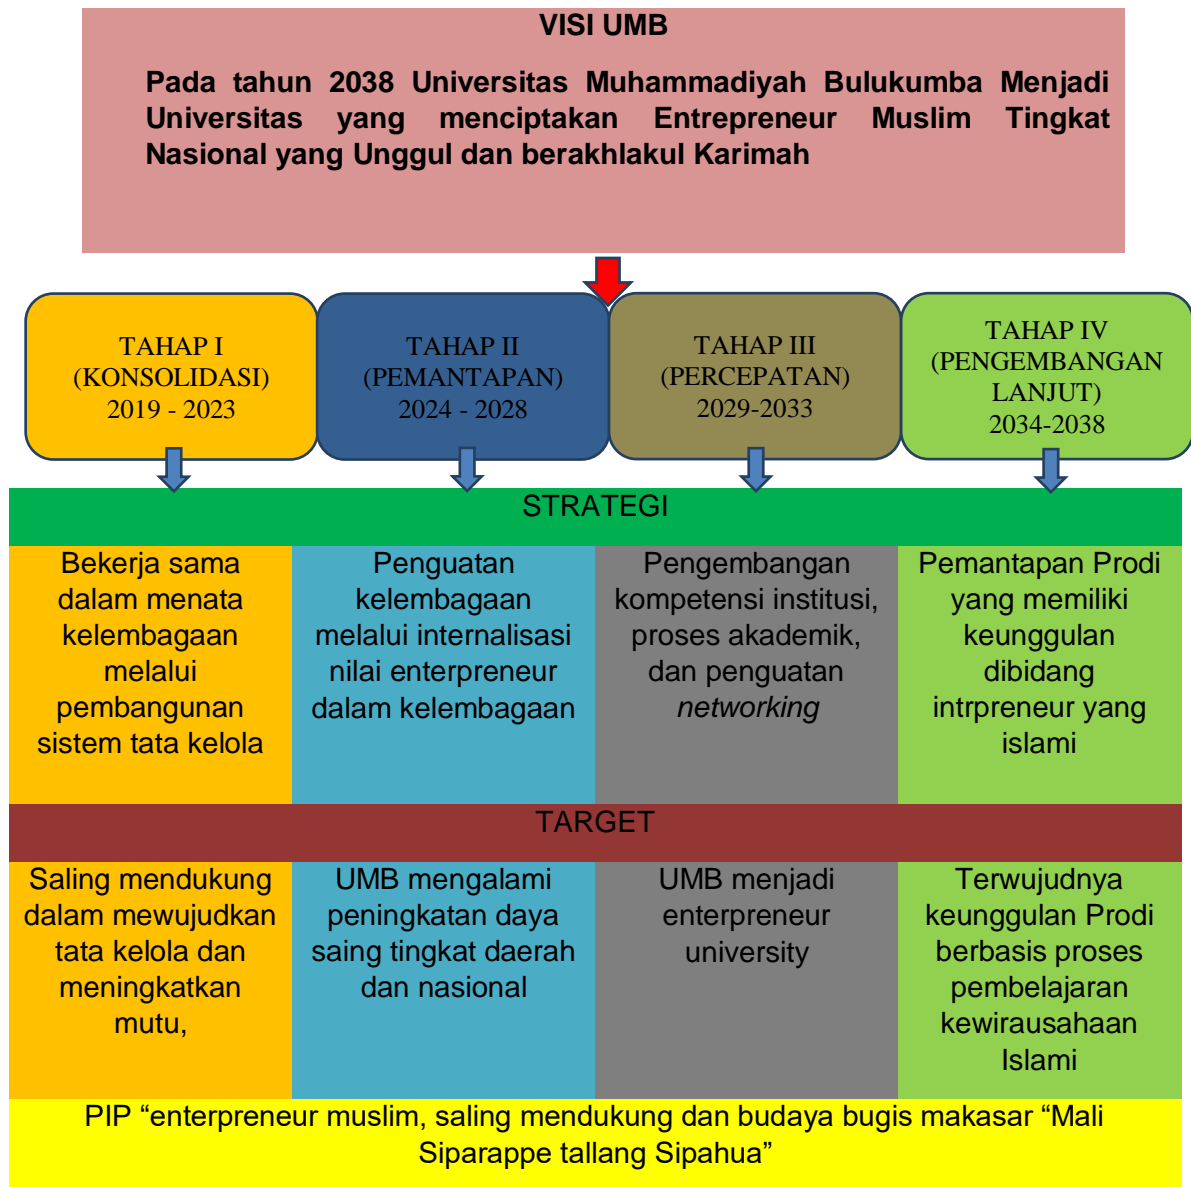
VISI UMB

Pada tahun 2038 Universitas Muhammadiyah Bulukumba Menjadi Universitas yang menciptakan Entrepreneur Muslim Tingkat Nasional yang Unggul dan berakhlakul Karimah

TAHAP I (KONSOLIDASI) 2019 - 2023

TAHAP II (PEMANTAPAN) 2024 - 2028

TAHAP III (PERCEPATAN) 2029-2033

TAHAP IV (PENGEMBANGAN LANJUT) 2034-2038

STRATEGI

| Bekerja sama dalam menata kelembagaan melalui pembangunan sistem tata kelola | Penguatan kelembagaan melalui internalisasi nilai enterpreneur dalam kelembagaan | Pengembangan kompetensi institusi, proses akademik, dan penguatan *networking* | Pemantapan Prodi yang memiliki keunggulan dibidang intrpreneur yang islami |
|---|---|---|---|

TARGET

| Saling mendukung dalam mewujudkan tata kelola dan meningkatkan mutu, | UMB mengalami peningkatan daya saing tingkat daerah dan nasional | UMB menjadi enterpreneur university | Terwujudnya keunggulan Prodi berbasis proses pembelajaran kewirausahaan Islami |
|---|---|---|---|

PIP “enterpreneur muslim, saling mendukung dan budaya bugis makasar “Mali Siparappe tallang Sipahua”